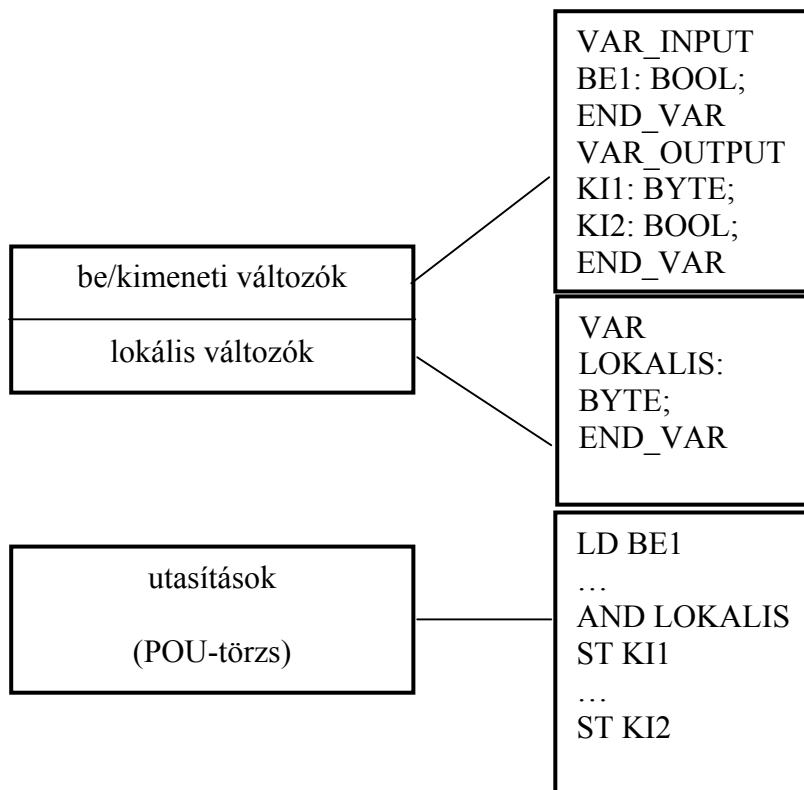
be/kimeneti változók

lokális változók

VAR_INPUT
BE1: BOOL;
END_VAR
VAR_OUTPUT
KI1: BYTE;
KI2: BOOL;
END_VAR

VAR
LOKALIS:
BYTE;
END_VAR

utasítások

(POU-törzs)

LD BE1
…
AND LOKALIS
ST KI1
…
ST KI2